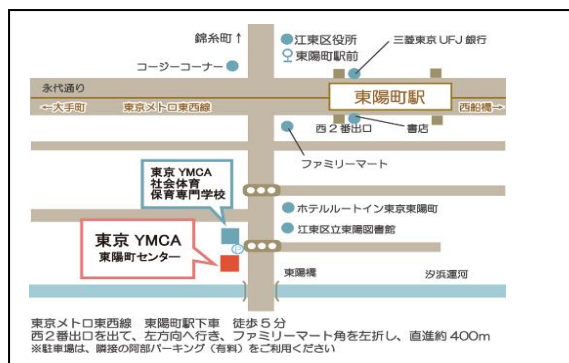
錦糸町↑
コージーコーナー
江東区役所
東陽町駅前
三菱東京UFJ銀行
永代通り
←大手町
東京メトロ東西線
東陽町駅
西船橋→
西２番出口
書店
ファミリーマート
東京 YMCA
社会体育
保育専門学校
ホテルルートイン東京東陽町
江東区立東陽図書館
東京 YMCA
東陽町センター
東陽橋
汐浜運河

東京メトロ東西線　東陽町駅下車　徒歩５分
西２番出口を出て、左方向へ行き、ファミリーマート角を左折し、直進約 400m
※駐車場は、隣接の阿部パーキング（有料）をご利用ください